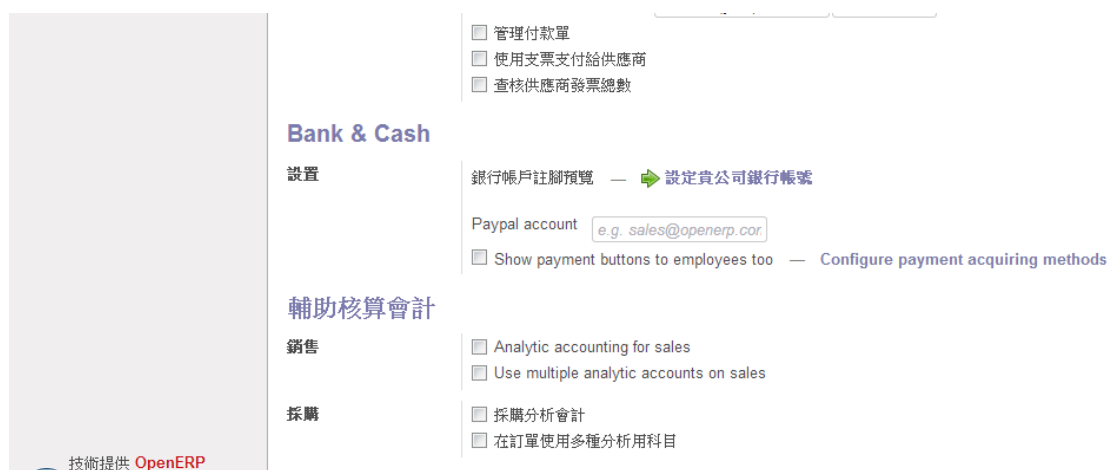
管理付款單
使用支票支付給供應商
查核供應商發票總數

Bank & Cash

設置

銀行帳戶註腳預覽 — 設定貴公司銀行帳號

Paypal account e.g. sales@openerp.cor

Show payment buttons to employees too — Configure payment acquiring methods

輔助核算會計

銷售

Analytic accounting for sales
Use multiple analytic accounts on sales

採購

採購分析會計
在訂單使用多種分析用科目

技術提供 OpenERP